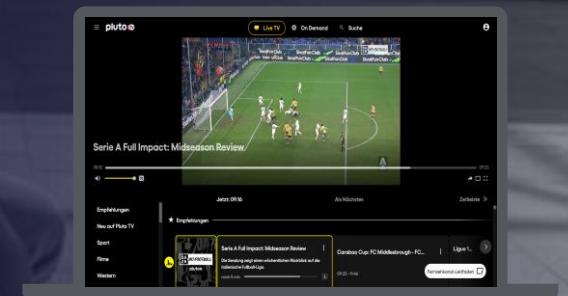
pluto tv

Live TV

On Demand

Suche

Serie A Full Impact: Midseason Review

Jetzt: 09:16

Als Nächstes

Zeitleiste

Empfehlungen

Neu auf Pluto TV

Sport

Filme

Western

Empfehlungen

Serie A Full Impact: Midseason Review

Die Sendung zeigt einen ausführlichen Rückblick auf die italienische Fußball-Liga.

Carabao Cup: FC Middlesbrough - FC...

Ligue 1...

Fernsehkanal einfügen